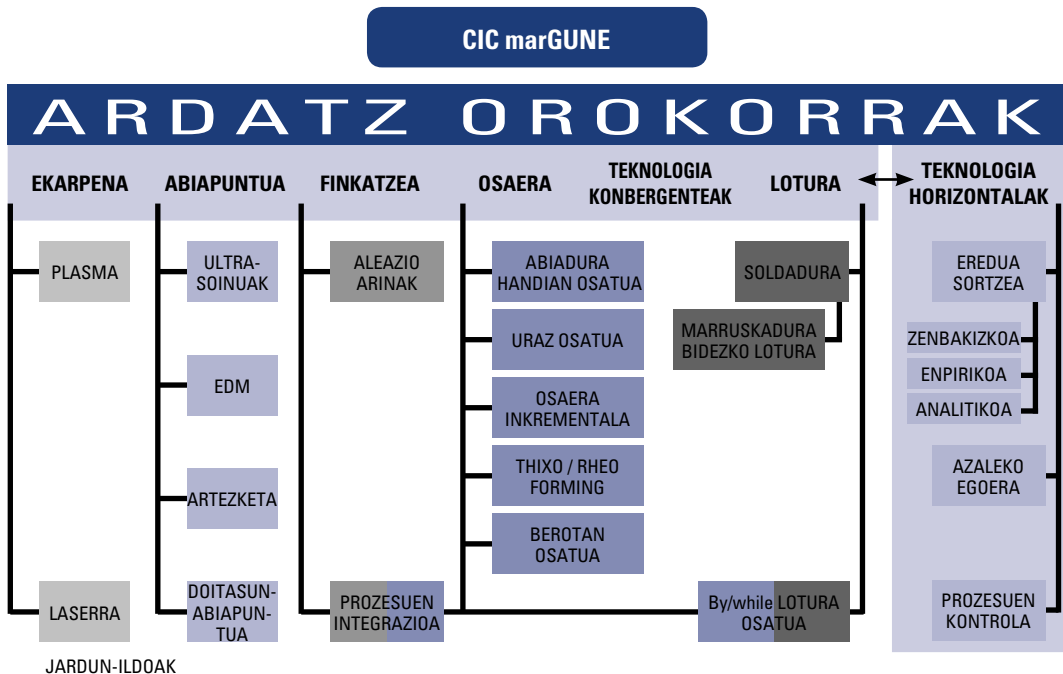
CIC marGUNE

ARDATZ OROKORRAK

EKARPENA

PLASMA

LASERRA

ABIAPUNTUA

ULTRASOINUAK

EDM

ARTEZKETA

DOITASUN-ABIAPUNTUA

FINKATZEA

ALEAZIO ARINAK

PROZESUEN INTEGRAZIOA

OSAERA

ABIADURA HANDIAN OSATUA

URAZ OSATUA

OSAERA INKREMENTALA

THIXO / RHEO FORMING

BEROTAN OSATUA

TEKNOLOGIA KONBERGENTEAK

LOTURA

SOLDADURA

MARRUSKADURA BIDEZKO LOTURA

By/while LOTURA OSATUA

TEKNOLOGIA HORIZONTALAK

EREDUA SORTZEA

ZENBAKIZKOA

ENPIRIKOA

ANALITIKOA

AZALEKO EGOERA

PROZESUEN KONTROLA

JARDUN-ILDOAK